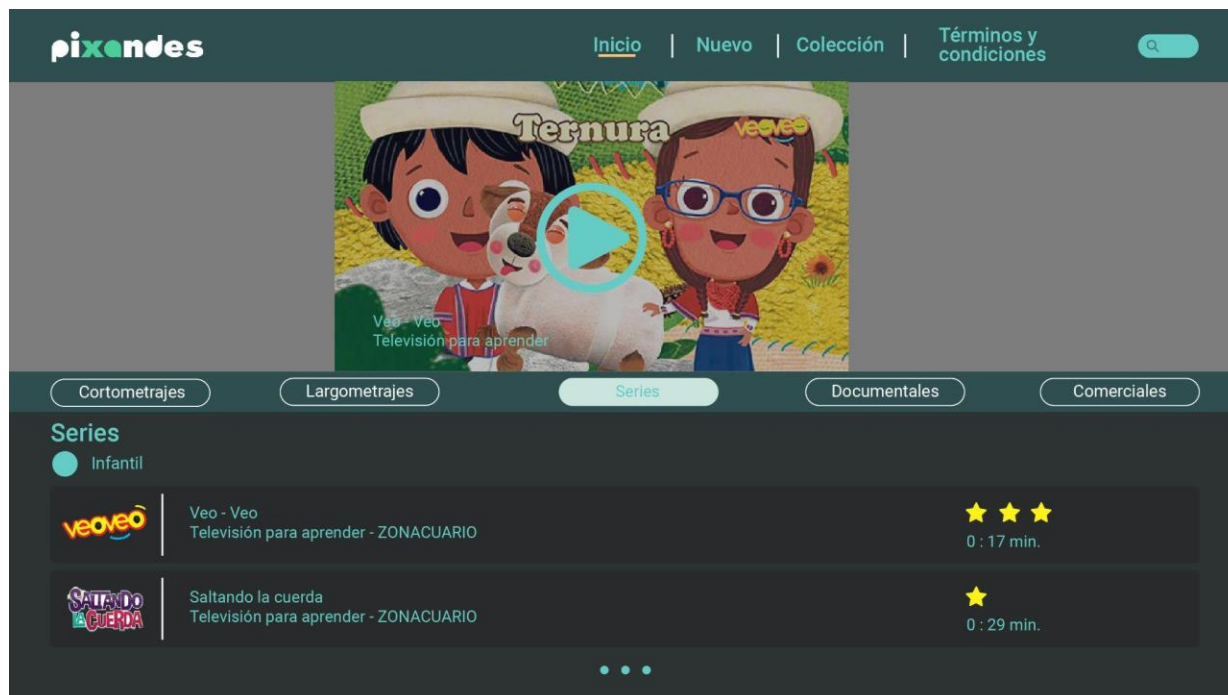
pixandes

Inicio | Nuevo | Colección | Términos y condiciones

Ternura
veoveo

Veo - Veo
Televisión para aprender

Cortometrajes
Largometrajes
Series
Documentales
Comerciales

Series
Infantil

veoveo
Veo - Veo
Televisión para aprender - ZONACUARIO
0 : 17 min.

SALTANDO LA CUERDA
Saltando la cuerda
Televisión para aprender - ZONACUARIO
0 : 29 min.